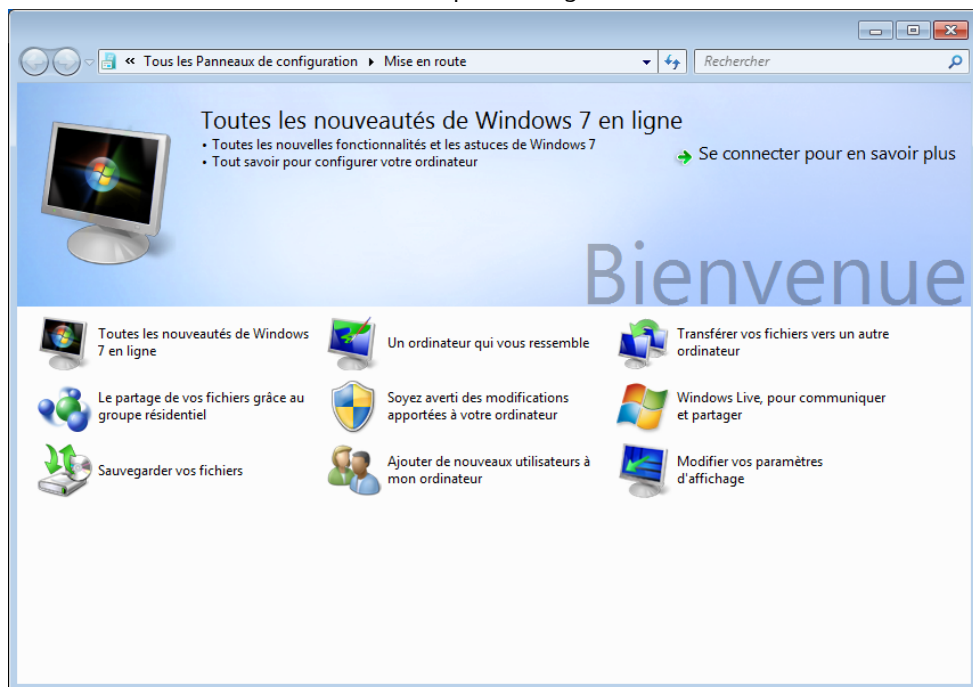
« Tous les Panneaux de configuration ▸ Mise en route

Rechercher

Toutes les nouveautés de Windows 7 en ligne
• Toutes les nouvelles fonctionnalités et les astuces de Windows 7
• Tout savoir pour configurer votre ordinateur

Se connecter pour en savoir plus

Bienvenue

Toutes les nouveautés de Windows 7 en ligne

Un ordinateur qui vous ressemble

Transférer vos fichiers vers un autre ordinateur

Le partage de vos fichiers grâce au groupe résidentiel

Soyez averti des modifications apportées à votre ordinateur

Windows Live, pour communiquer et partager

Sauvegarder vos fichiers

Ajouter de nouveaux utilisateurs à mon ordinateur

Modifier vos paramètres d'affichage